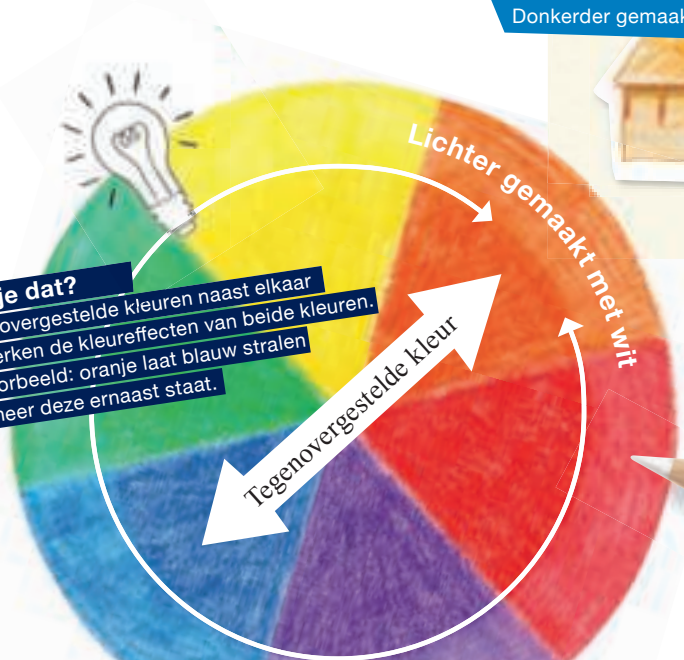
Donkerder gemaak

Lichter gemaakt met wit

je dat?
overgestelde kleuren naast elkaar
erken de kleureffecten van beide kleuren.
orbeeld: oranje laat blauw stralen
neer deze ernaast staat.

Tegenovergestelde kleur